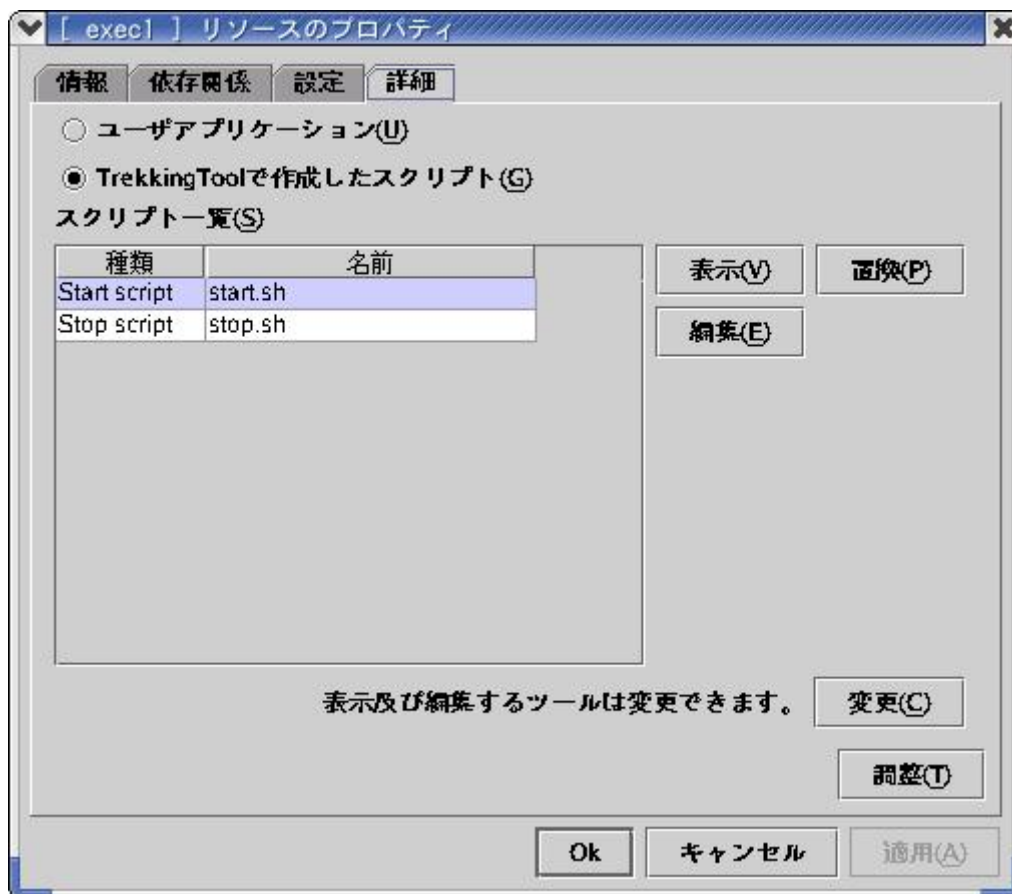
[ exec1 ] リソースのプロパティ

情報 依存関係 設定 詳細

ユーザアプリケーション(U)

TrekkingToolで作成したスクリプト(G)

スクリプト一覧(S)

| 種類 | 名前 |
|---|---|
| Start script | start.sh |
| Stop script | stop.sh |

表示(V) 置換(P)

編集(E)

表示及び編集するツールは変更できます。 変更(C)

調整(T)

Ok キャンセル 適用(A)